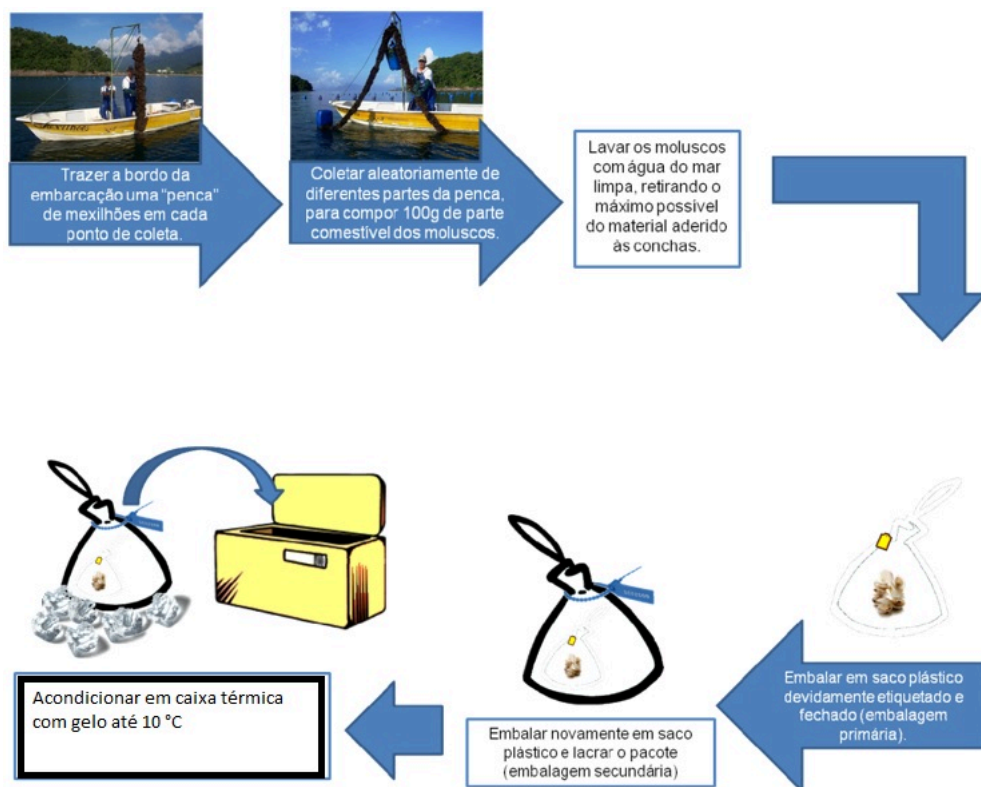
Trazer a bordo da embarcação uma "penca" de mexilhões em cada ponto de coleta.

Coletar aleatoriamente de diferentes partes da penca, para compor 100g de parte comestível dos moluscos.

Lavar os moluscos com água do mar limpa, retirando o máximo possível do material aderido às conchas.

Embalar em saco plástico devidamente etiquetado e fechado (embalagem primária).

Embalar novamente em saco plástico e lacrar o pacote (embalagem secundária)

Acondicionar em caixa térmica com gelo até 10 °C